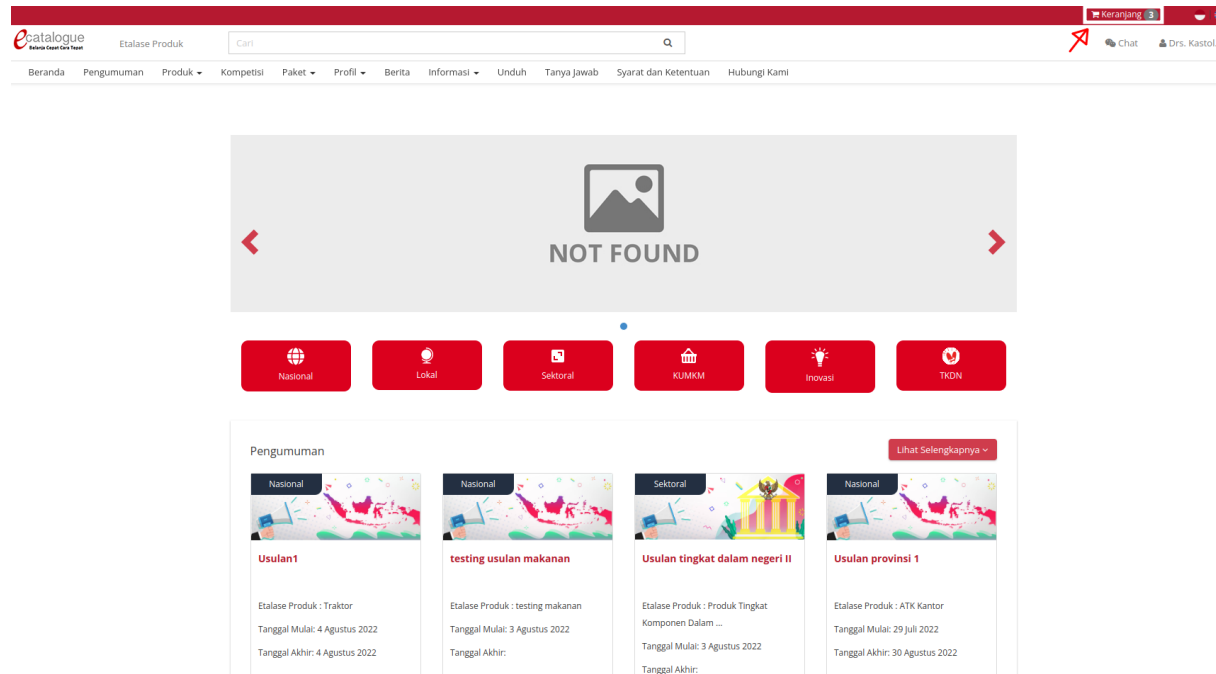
Keranjang 3

ecatalogue
Belanja Cepat Cara Tepat

Etalase Produk

Cari

Chat

Drs. Kastol

Beranda Pengumuman Produk Kompetisi Paket Profil Berita Informasi Unduh Tanya Jawab Syarat dan Ketentuan Hubungi Kami

NOT FOUND

Nasional

Lokal

Sektoral

KUMKM

Inovasi

TKDN

Pengumuman

Lihat Selengkapnya

Nasional

Usulan1

Etalase Produk : Traktor

Tanggal Mulai: 4 Agustus 2022

Tanggal Akhir: 4 Agustus 2022

Nasional

testing usulan makanan

Etalase Produk : testing makanan

Tanggal Mulai: 3 Agustus 2022

Tanggal Akhir:

Sektoral

Usulan tingkat dalam negeri II

Etalase Produk : Produk Tingkat Komponen Dalam ...

Tanggal Mulai: 3 Agustus 2022

Tanggal Akhir:

Nasional

Usulan provinsi 1

Etalase Produk : ATK Kantor

Tanggal Mulai: 29 Juli 2022

Tanggal Akhir: 30 Agustus 2022